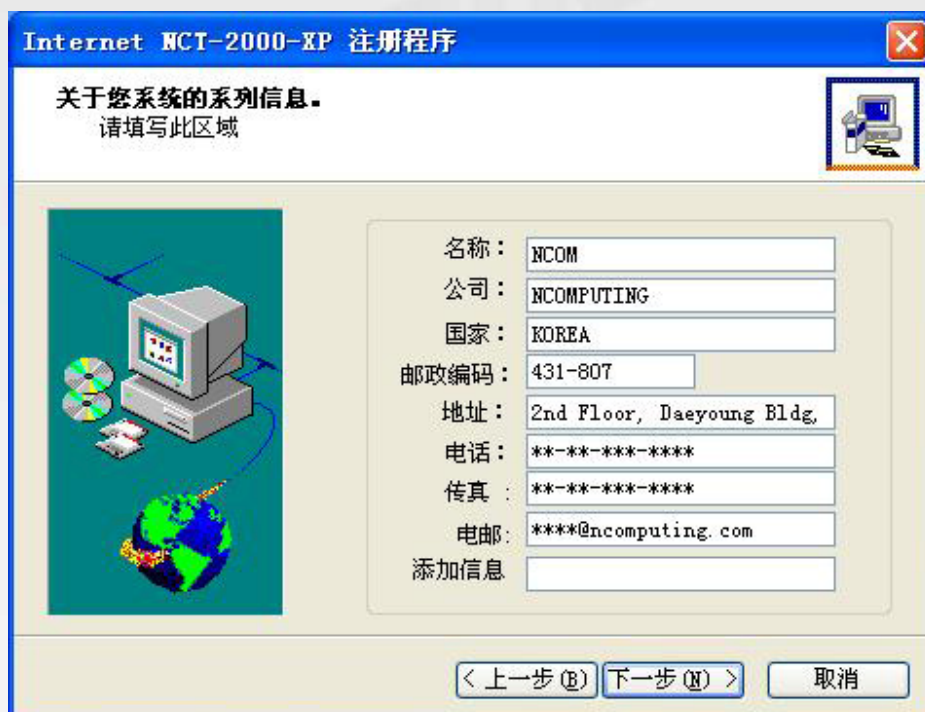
Internet NCT-2000-XP 注册程序

关于您系统的系列信息.
请填写此区域

名称： NCOM
公司： NCOMPUTING
国家： KOREA
邮政编码： 431-807
地址： 2nd Floor, Daeyoung Bldg,
电话： **-**-***-****
传真 ： **-**-***-****
电邮: ****@ncomputing.com
添加信息

< 上一步(B) 下一步(N) > 取消